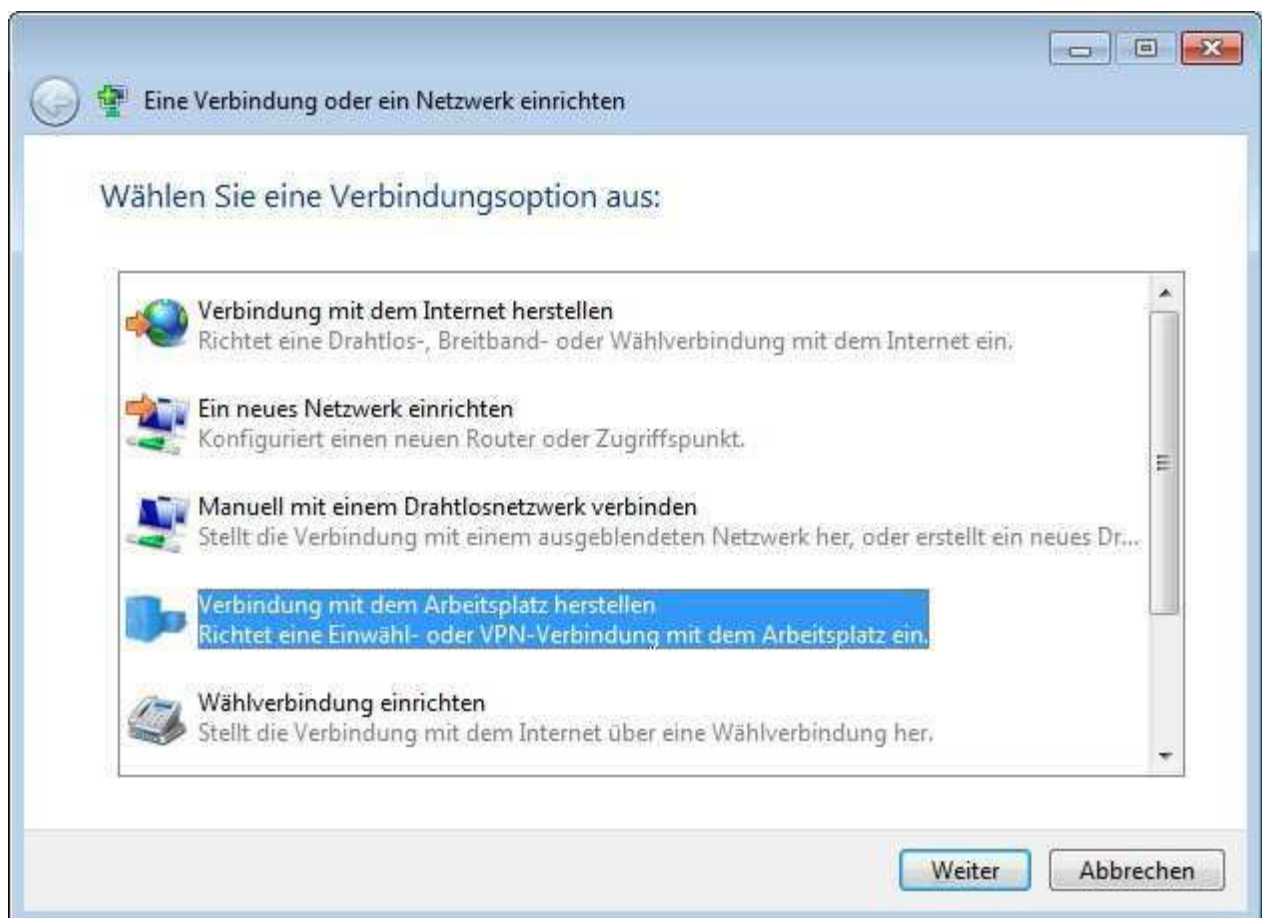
Eine Verbindung oder ein Netzwerk einrichten

Wählen Sie eine Verbindungsoption aus:

Verbindung mit dem Internet herstellen
Richtet eine Drahtlos-, Breitband- oder Wählverbindung mit dem Internet ein.

Ein neues Netzwerk einrichten
Konfiguriert einen neuen Router oder Zugriffspunkt.

Manuell mit einem Drahtlosnetzwerk verbinden
Stellt die Verbindung mit einem ausgeblendeten Netzwerk her, oder erstellt ein neues Dr...

Verbindung mit dem Arbeitsplatz herstellen
Richtet eine Einwähl- oder VPN-Verbindung mit dem Arbeitsplatz ein.

Wählverbindung einrichten
Stellt die Verbindung mit dem Internet über eine Wählverbindung her.

Weiter
Abbrechen